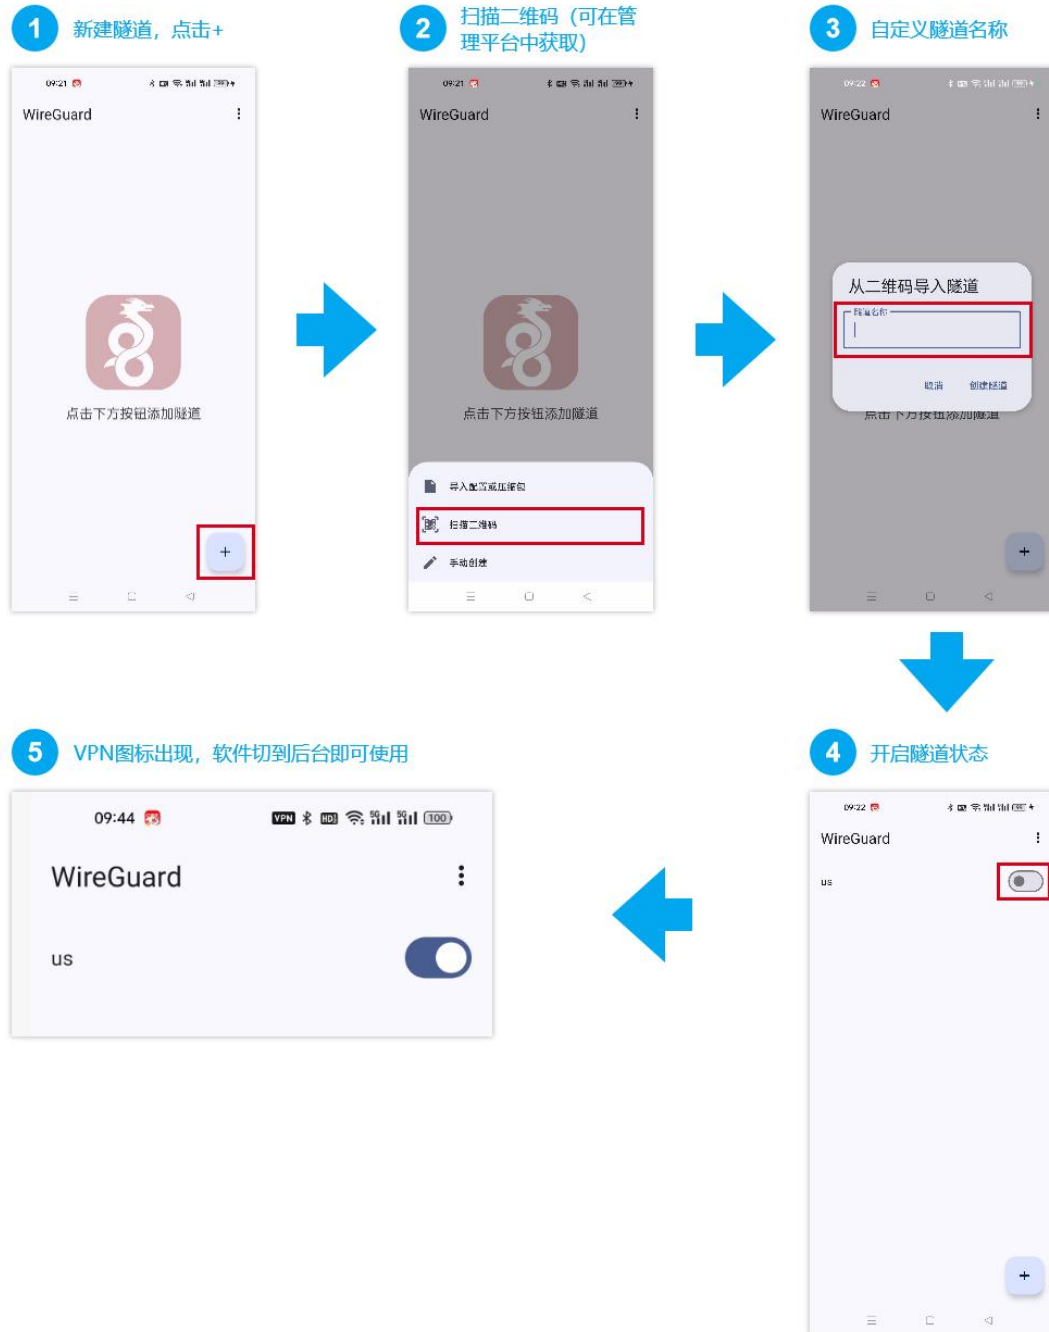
1 新建隧道，点击+

09:21

WireGuard

点击下方按钮添加隧道

+

2 扫描二维码（可在管理平台中获取）

09:21

WireGuard

点击下方按钮添加隧道

导入配置或压缩包

扫描二维码

手动创建

3 自定义隧道名称

09:22

WireGuard

从二维码导入隧道

隧道名称

取消 创建隧道

点击下方按钮添加隧道

+

4 开启隧道状态

09:22

WireGuard

us

+

5 VPN图标出现，软件切到后台即可使用

09:44

VPN 100

WireGuard

us